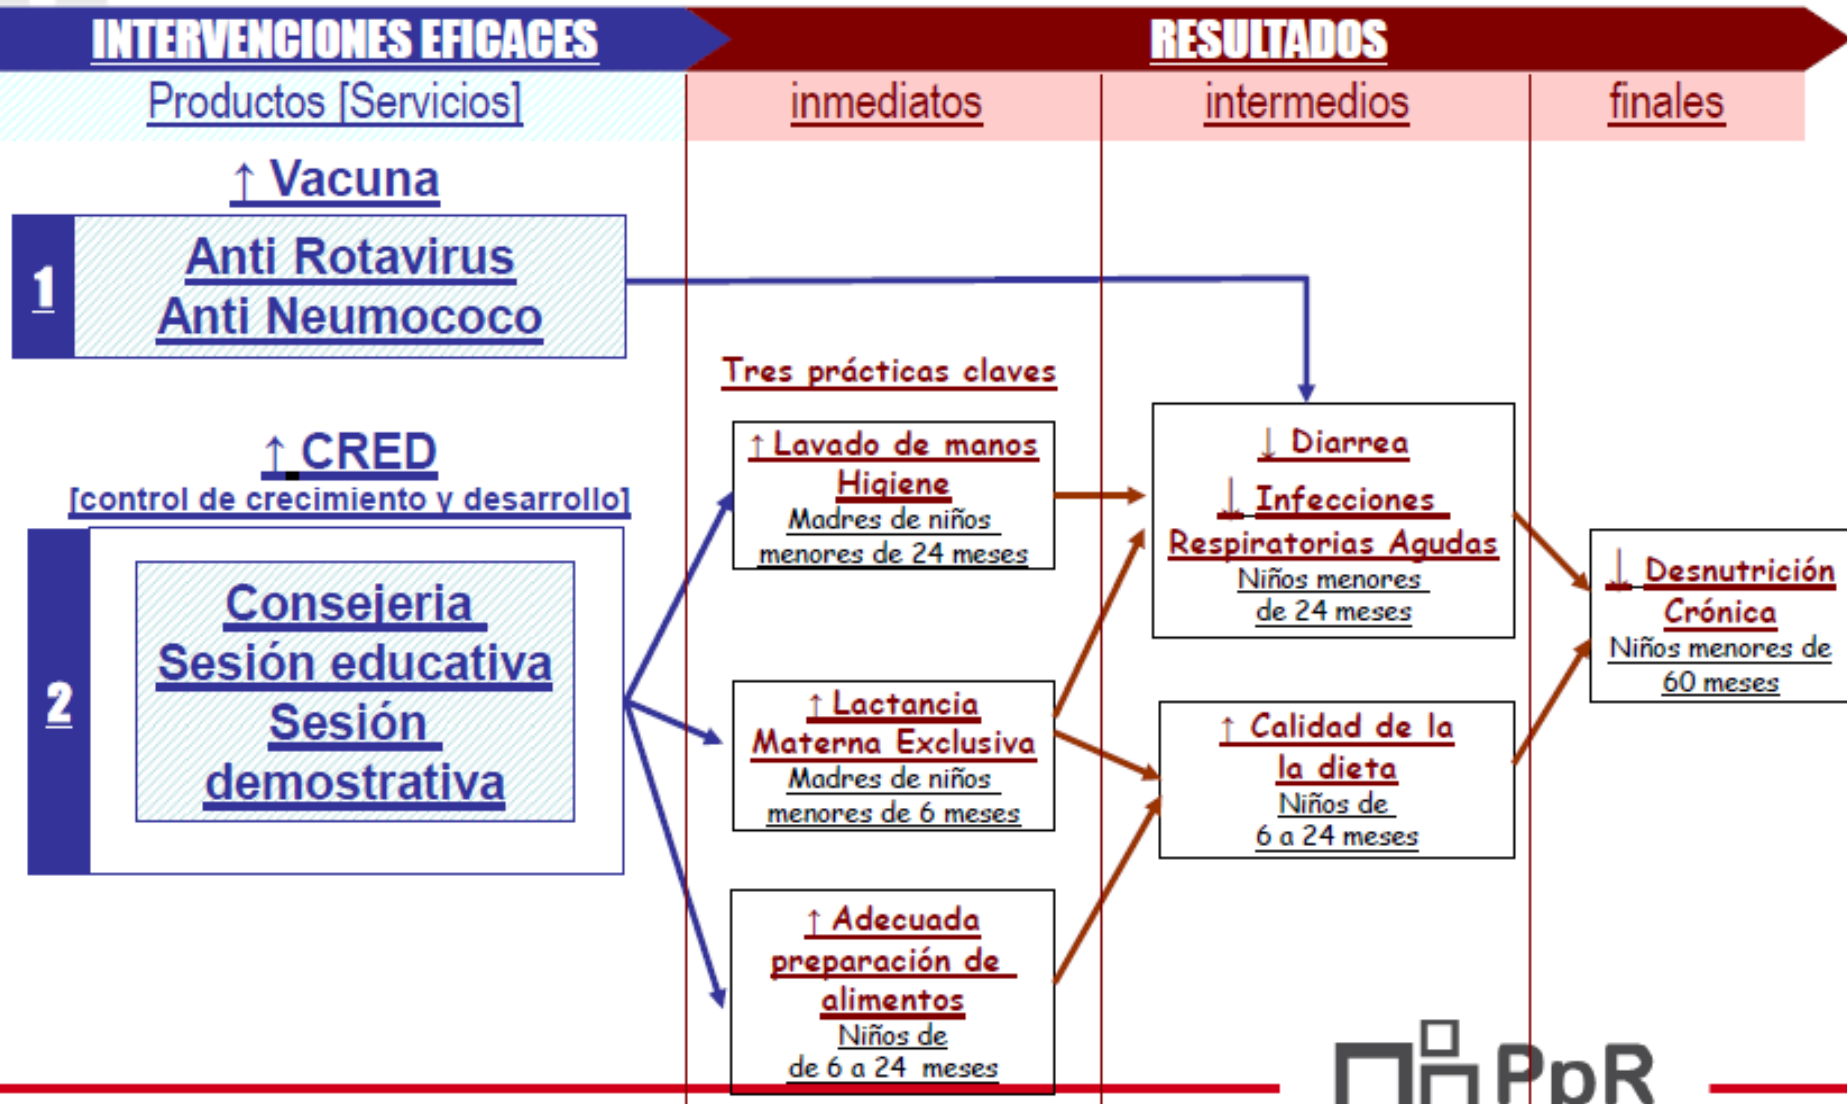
INTERVENCIONES EFICACES

RESULTADOS

Productos [Servicios]

inmediatos

intermedios

finales

↑ Vacuna

1

Anti Rotavirus
Anti Neumococo

↑ CRED
[control de crecimiento y desarrollo]

2

Consejeria
Sesión educativa
Sesión demostrativa

Tres prácticas claves

↑ Lavado de manos
Higiene
Madres de niños menores de 24 meses

↑ Lactancia Materna Exclusiva
Madres de niños menores de 6 meses

↑ Adecuada preparación de alimentos
Niños de de 6 a 24 meses

↓ Diarrea
↓ Infecciones Respiratorias Agudas
Niños menores de 24 meses

↑ Calidad de la la dieta
Niños de 6 a 24 meses

↓ Desnutrición Crónica
Niños menores de 60 meses

PpR